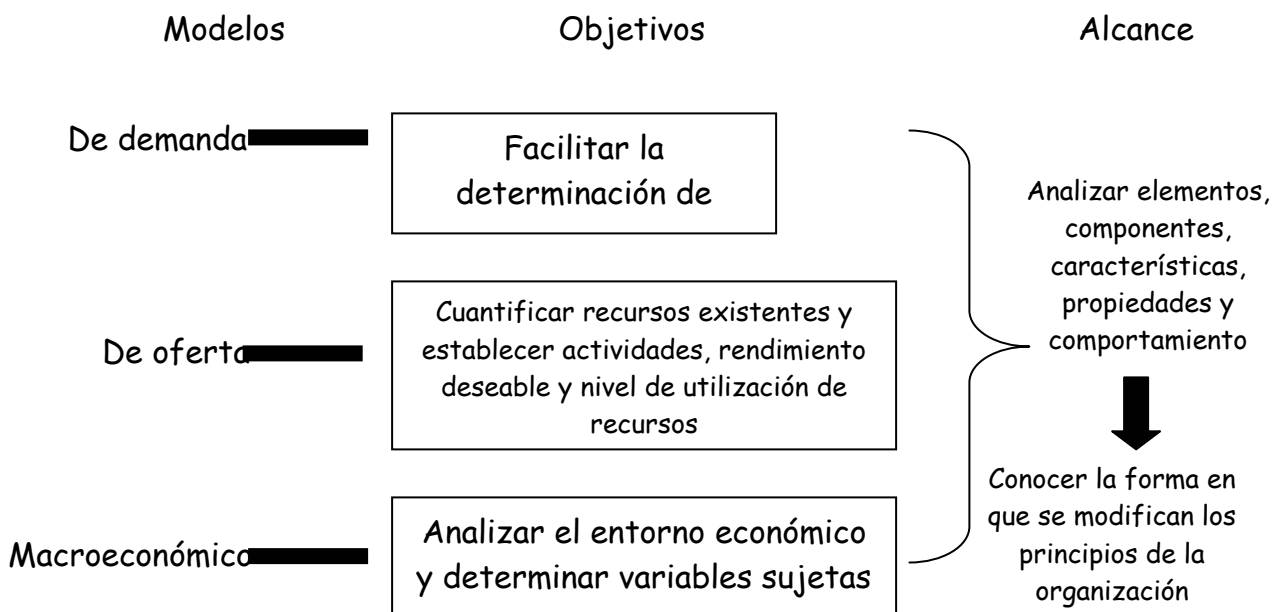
Modelos

Objetivos

Alcance

De demanda

Facilitar la determinación de

De oferta

Cuantificar recursos existentes y establecer actividades, rendimiento deseable y nivel de utilización de recursos

Macroeconómico

Analizar el entorno económico y determinar variables sujetas

Analizar elementos, componentes, características, propiedades y comportamiento

Conocer la forma en que se modifican los principios de la organización